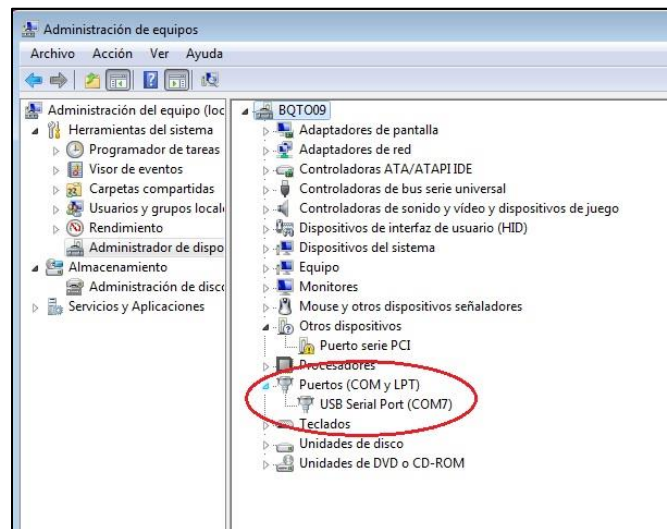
Administración de equipos

Archivo Acción Ver Ayuda

Administración del equipo (loc
Herramientas del sistema
Programador de tareas
Visor de eventos
Carpetas compartidas
Usuarios y grupos locale
Rendimiento
Administrador de dispo
Almacenamiento
Administración de disco
Servicios y Aplicaciones

BQTO09
Adaptadores de pantalla
Adaptadores de red
Controladoras ATA/ATAPI IDE
Controladoras de bus serie universal
Controladoras de sonido y vídeo y dispositivos de juego
Dispositivos de interfaz de usuario (HID)
Dispositivos del sistema
Equipo
Monitores
Mouse y otros dispositivos señaladores
Otros dispositivos
Puerto serie PCI
Procesadores
Puertos (COM y LPT)
USB Serial Port (COM7)
Teclados
Unidades de disco
Unidades de DVD o CD-ROM